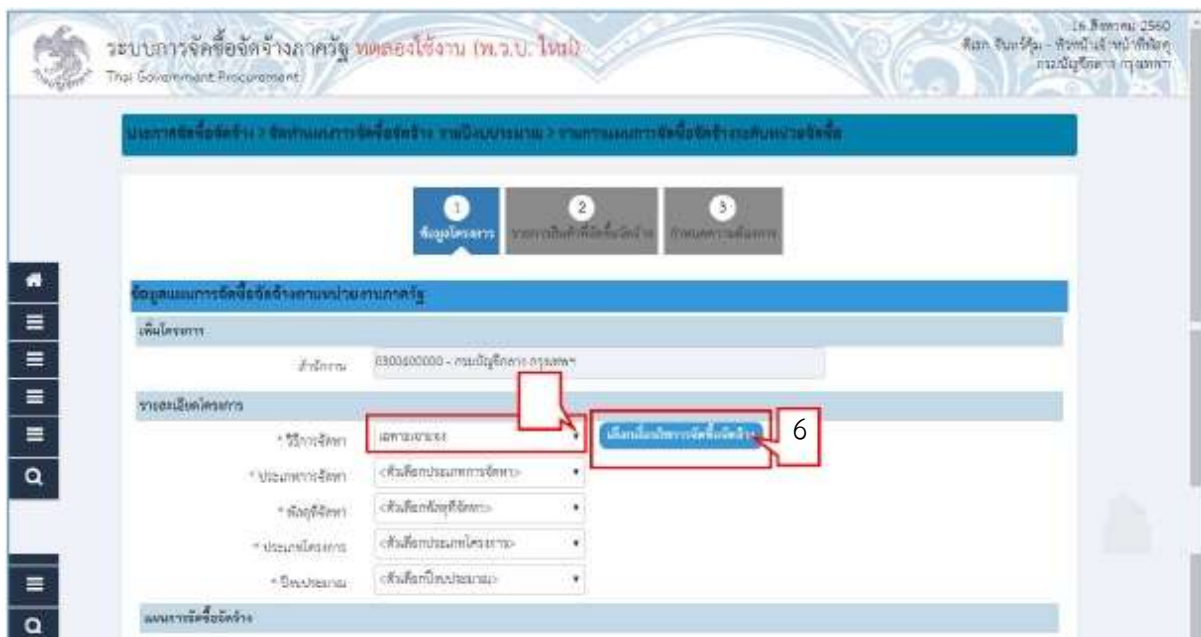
ระบบการจัดซื้อจัดจ้างภาครัฐ ทดลองใช้งาน (พ.ร.บ. ใหม่)
Thai Government Procurement

16 สิงหาคม 2560
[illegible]

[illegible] > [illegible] > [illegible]

1 ข้อมูลโครงการ
2 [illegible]
3 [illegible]

ข้อมูลแผนการจัดซื้อจัดจ้างของหน่วยงานภาครัฐ

เพิ่มโครงการ

สำนักงาน 0300600000 - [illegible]

รายละเอียดโครงการ

* วิธีการจัดหา เฉพาะเจาะจง

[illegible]

6

* ประเภทการจัดหา <ให้เลือกประเภทการจัดหา>

* ข้อยุติจัดหา <ให้เลือกข้อยุติจัดหา>

* ประเภทโครงการ <ให้เลือกประเภทโครงการ>

* ปีงบประมาณ <ให้เลือกปีงบประมาณ>

แผนการจัดซื้อจัดจ้าง